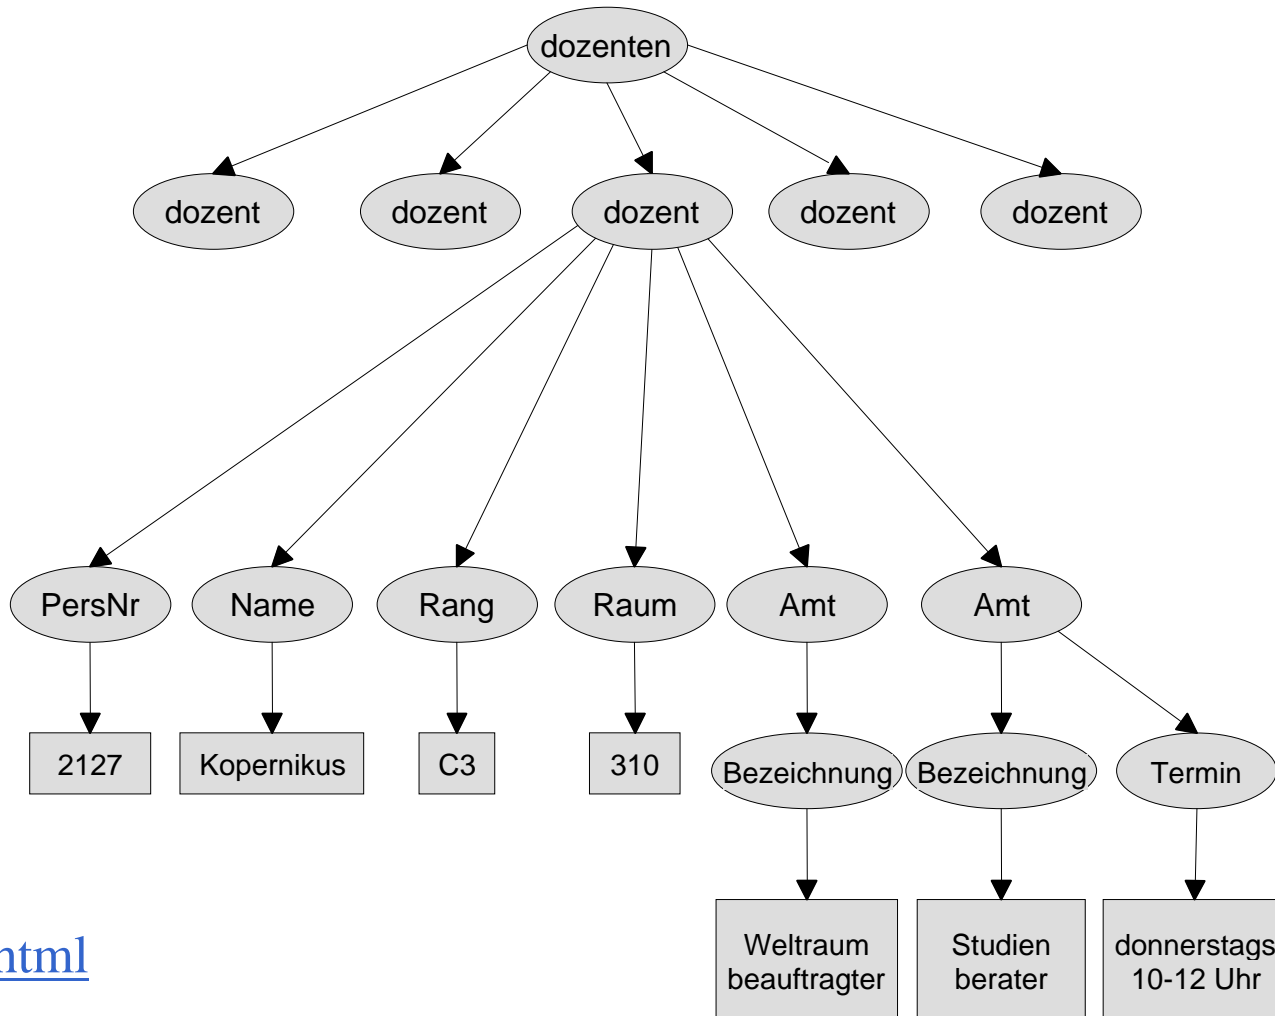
dozenten

dozent

dozent

dozent

dozent

dozent

PersNr

Name

Rang

Raum

Amt

Amt

2127

Kopernikus

C3

310

Bezeichnung

Bezeichnung

Termin

Weltraum beauftragter

Studien berater

donnerstags 10-12 Uhr

ntml